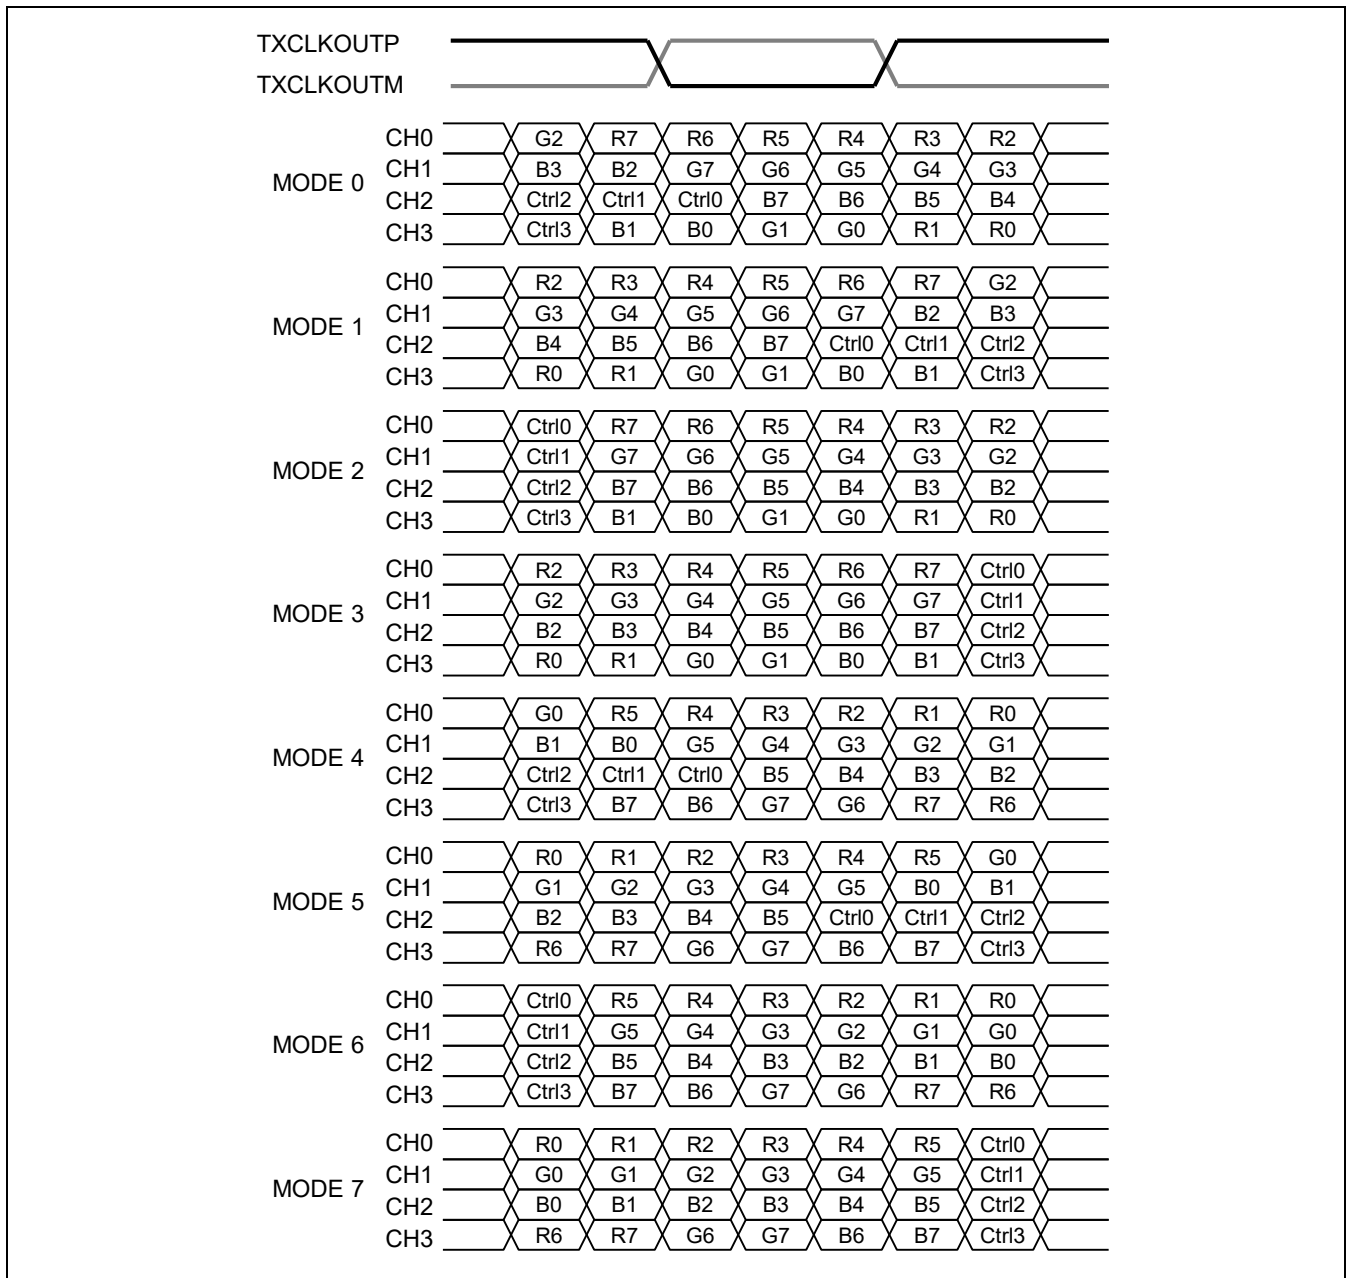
TXCLKOUTP
TXCLKOUTM

MODE 0
CH0 G2 R7 R6 R5 R4 R3 R2
CH1 B3 B2 G7 G6 G5 G4 G3
CH2 Ctrl2 Ctrl1 Ctrl0 B7 B6 B5 B4
CH3 Ctrl3 B1 B0 G1 G0 R1 R0

MODE 1
CH0 R2 R3 R4 R5 R6 R7 G2
CH1 G3 G4 G5 G6 G7 B2 B3
CH2 B4 B5 B6 B7 Ctrl0 Ctrl1 Ctrl2
CH3 R0 R1 G0 G1 B0 B1 Ctrl3

MODE 2
CH0 Ctrl0 R7 R6 R5 R4 R3 R2
CH1 Ctrl1 G7 G6 G5 G4 G3 G2
CH2 Ctrl2 B7 B6 B5 B4 B3 B2
CH3 Ctrl3 B1 B0 G1 G0 R1 R0

MODE 3
CH0 R2 R3 R4 R5 R6 R7 Ctrl0
CH1 G2 G3 G4 G5 G6 G7 Ctrl1
CH2 B2 B3 B4 B5 B6 B7 Ctrl2
CH3 R0 R1 G0 G1 B0 B1 Ctrl3

MODE 4
CH0 G0 R5 R4 R3 R2 R1 R0
CH1 B1 B0 G5 G4 G3 G2 G1
CH2 Ctrl2 Ctrl1 Ctrl0 B5 B4 B3 B2
CH3 Ctrl3 B7 B6 G7 G6 R7 R6

MODE 5
CH0 R0 R1 R2 R3 R4 R5 G0
CH1 G1 G2 G3 G4 G5 B0 B1
CH2 B2 B3 B4 B5 Ctrl0 Ctrl1 Ctrl2
CH3 R6 R7 G6 G7 B6 B7 Ctrl3

MODE 6
CH0 Ctrl0 R5 R4 R3 R2 R1 R0
CH1 Ctrl1 G5 G4 G3 G2 G1 G0
CH2 Ctrl2 B5 B4 B3 B2 B1 B0
CH3 Ctrl3 B7 B6 G7 G6 R7 R6

MODE 7
CH0 R0 R1 R2 R3 R4 R5 Ctrl0
CH1 G0 G1 G2 G3 G4 G5 Ctrl1
CH2 B0 B1 B2 B3 B4 B5 Ctrl2
CH3 R6 R7 G6 G7 B6 B7 Ctrl3